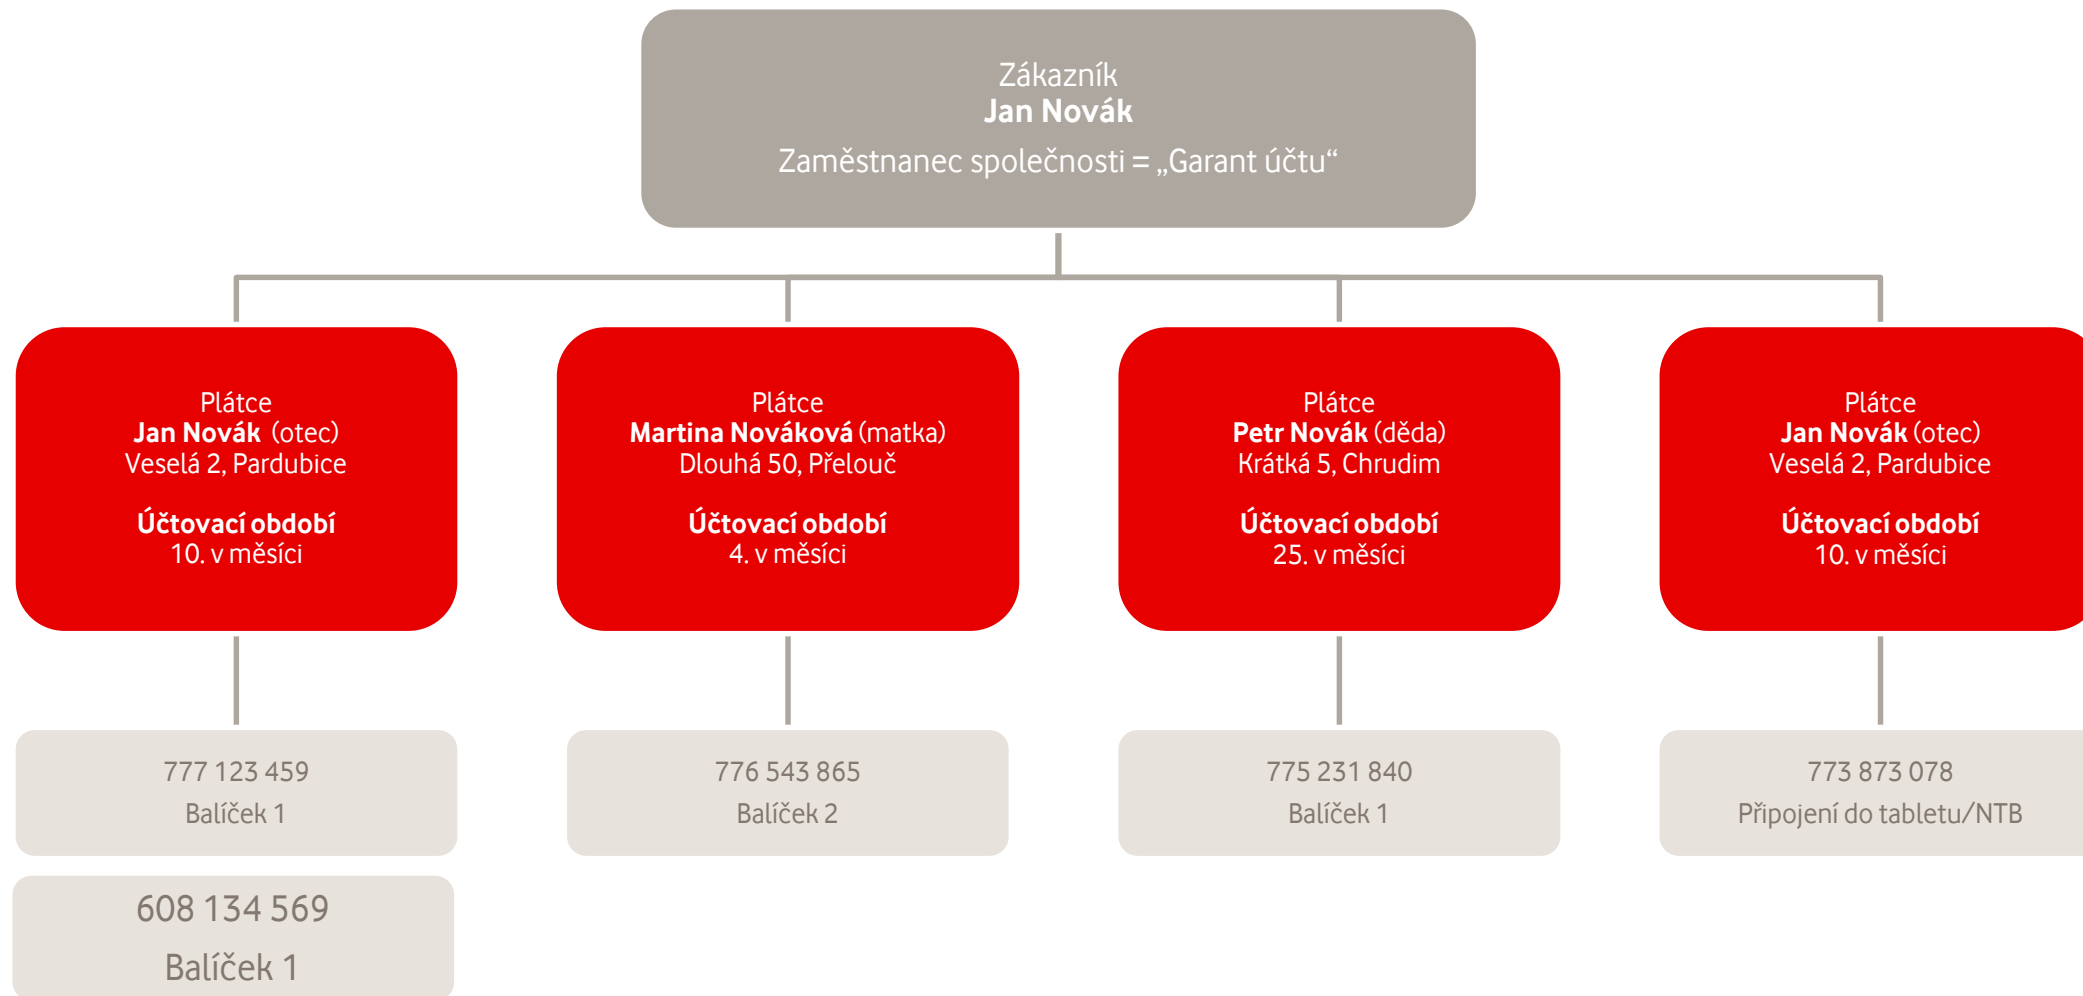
Zákazník
**Jan Novák**
Zaměstnanec společnosti = „Garant účtu“

Plátce
**Jan Novák** (otec)
Veselá 2, Pardubice

**Účtovací období**
10. v měsíci

777 123 459
Balíček 1

608 134 569
Balíček 1

Plátce
**Martina Nováková** (matka)
Dlouhá 50, Přelouč

**Účtovací období**
4. v měsíci

776 543 865
Balíček 2

Plátce
**Petr Novák** (děda)
Krátká 5, Chrudim

**Účtovací období**
25. v měsíci

775 231 840
Balíček 1

Plátce
**Jan Novák** (otec)
Veselá 2, Pardubice

**Účtovací období**
10. v měsíci

773 873 078
Připojení do tabletu/NTB